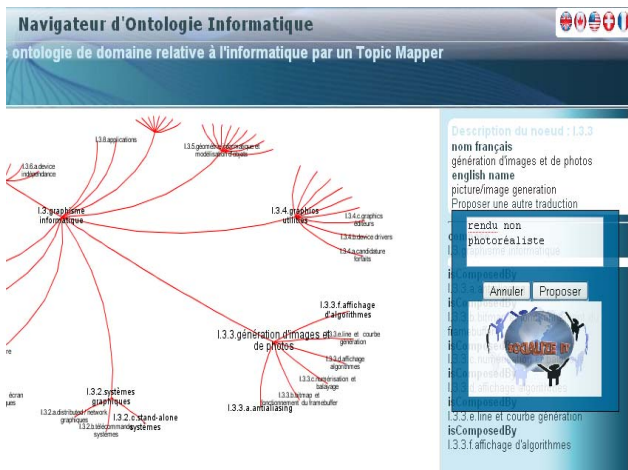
Navigateur d'Ontologie Informatique

ontologie de domaine relative à l'informatique par un Topic Mapper

I.3.8.applications
I.3.6.a.device independance
I.3.5.géométrie informatique et modélisation d'objets
I.3.graphisme informatique
I.3.4.graphics utilities
I.3.4.c.graphics éditeurs
I.3.4.b.device drivers
I.3.4.a.candidature fortaits
I.3.3.f.affichage d'algorithmes
I.3.3.e.line et courbe génération
I.3.3.génération d'images et de photos
I.3.3.d.affichage algorithmes
I.3.3.c.numérisation et balayage
I.3.3.b.bitmap et fonctionnement du framebuffer
I.3.3.a.antialiasing
I.3.2.systèmes graphiques
I.3.2.a.distributed/network graphiques
I.3.2.c.stand-alone systèmes
I.3.2.b.télécommande systèmes
écran
re

Description du noeud : I.3.3
nom français
génération d'images et de photos
english name
picture/image generation
Proposer une autre traduction

rendu non photoréaliste
Annuler Proposer

I.3.graphisme informatique
isComposedBy
isComposedBy
isComposedBy
isComposedBy
I.3.3.d.affichage algorithmes
isComposedBy
I.3.3.e.line et courbe génération
isComposedBy
I.3.3.f.affichage d'algorithmes